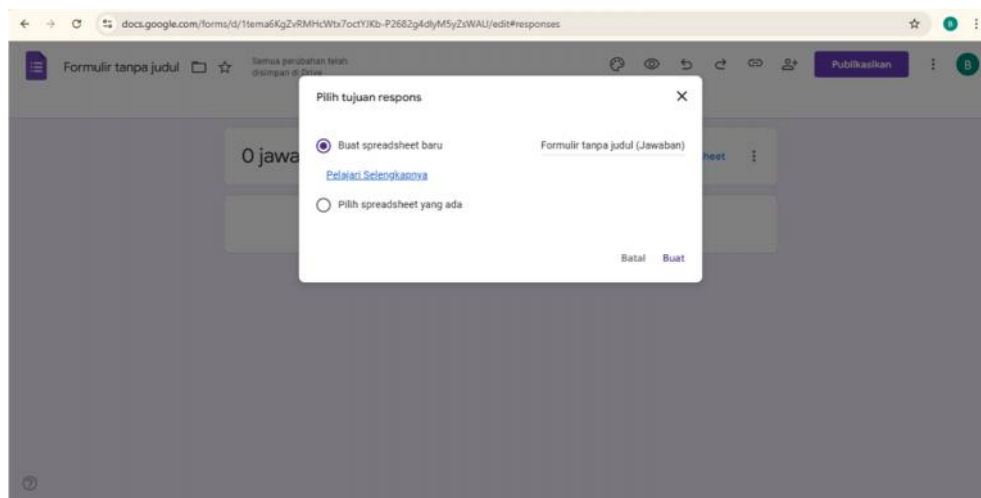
docs.google.com/forms/d/1tema6KgZvRMHcWtx7octYJKb-P2682g4dlyM5yZsWAU/edit#responses

Formulir tanpa judul

Semua perubahan telah disimpan di Drive

Publikasikan

B

0 jawa

heet

Pilih tujuan respons

Buat spreadsheet baru

Formulir tanpa judul (Jawaban)

Pelajari Selengkapnya

Pilih spreadsheet yang ada

Batal Buat